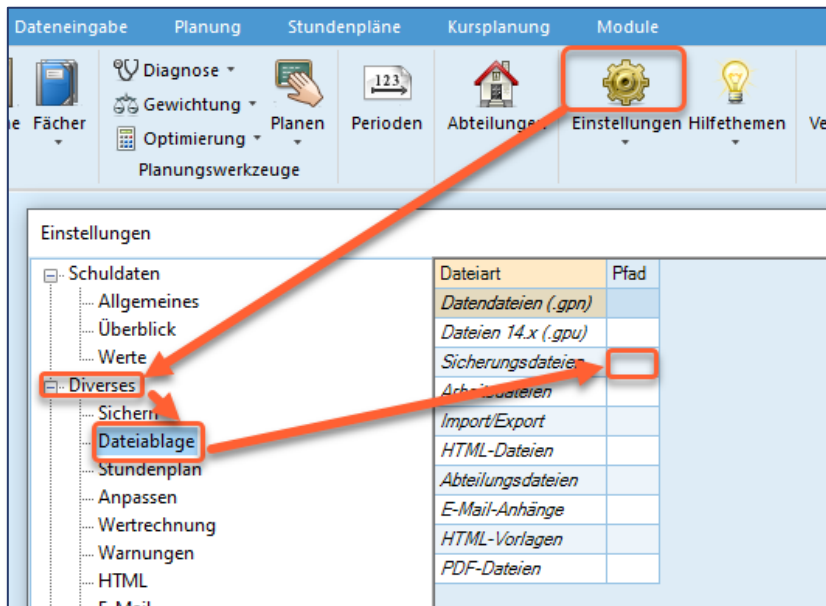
Dateneingabe Planung Stundenpläne Kursplanung Module

ne Fächer

Diagnose
Gewichtung
Optimierung
Planungswerkzeuge

Planen

Perioden

Abteilungen

Einstellungen

Hilfethemen

Ve

Einstellungen

Schuldaten
Allgemeines
Überblick
Werte
Diverses
Sichern
Dateiablage
Stundenplan
Anpassen
Wertrechnung
Warnungen
HTML
E-Mail

| Dateiart | Pfad |
|---|---|
| Datendateien (.gpn) | |
| Dateien 14.x (.gpu) | |
| Sicherungsdateien | |
| Arbeitsdateien | |
| Import/Export | |
| HTML-Dateien | |
| Abteilungsdateien | |
| E-Mail-Anhänge | |
| HTML-Vorlagen | |
| PDF-Dateien | |